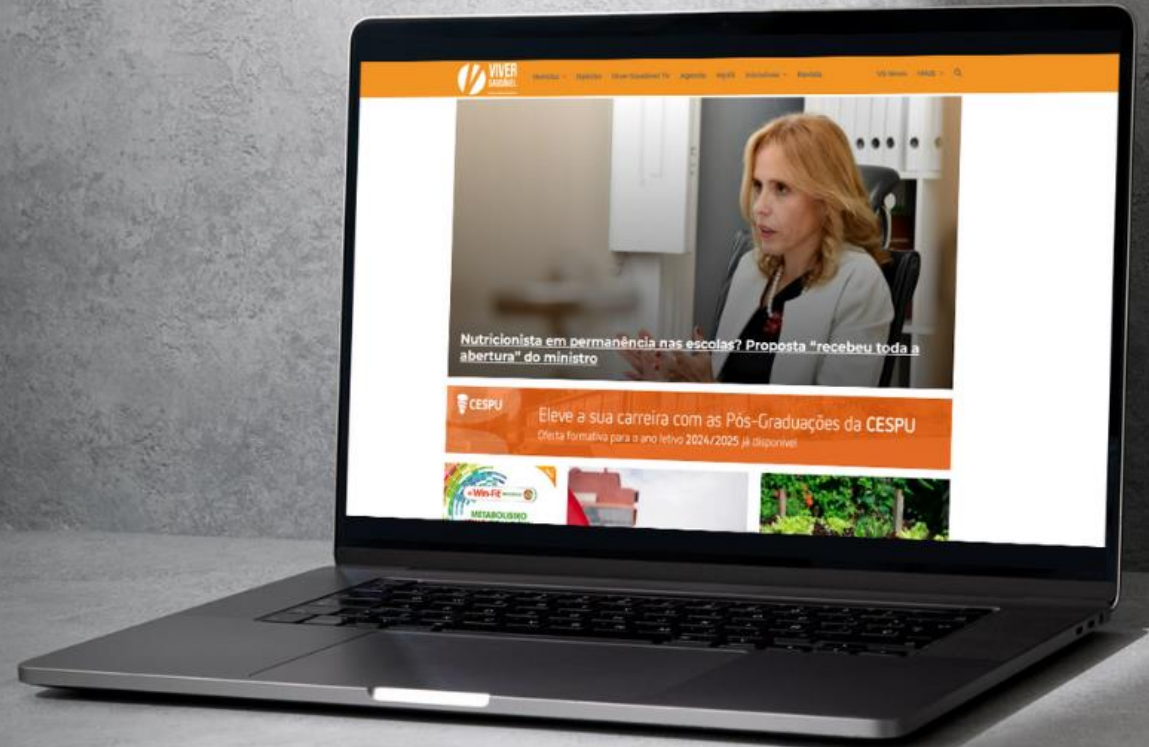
VIVER SAUDÁVEL

Notícias Opinião Viver Saudável TV Agenda MyVS Iniciativas Revista VS News MAIS

Nutricionista em permanência nas escolas? Proposta "recebeu toda a abertura" do ministro

CESPU

Eleve a sua carreira com as Pós-Graduações da CESPU

Oferta formativa para o ano letivo 2024/2025 já disponível

Win-Fit

METABOLISMO